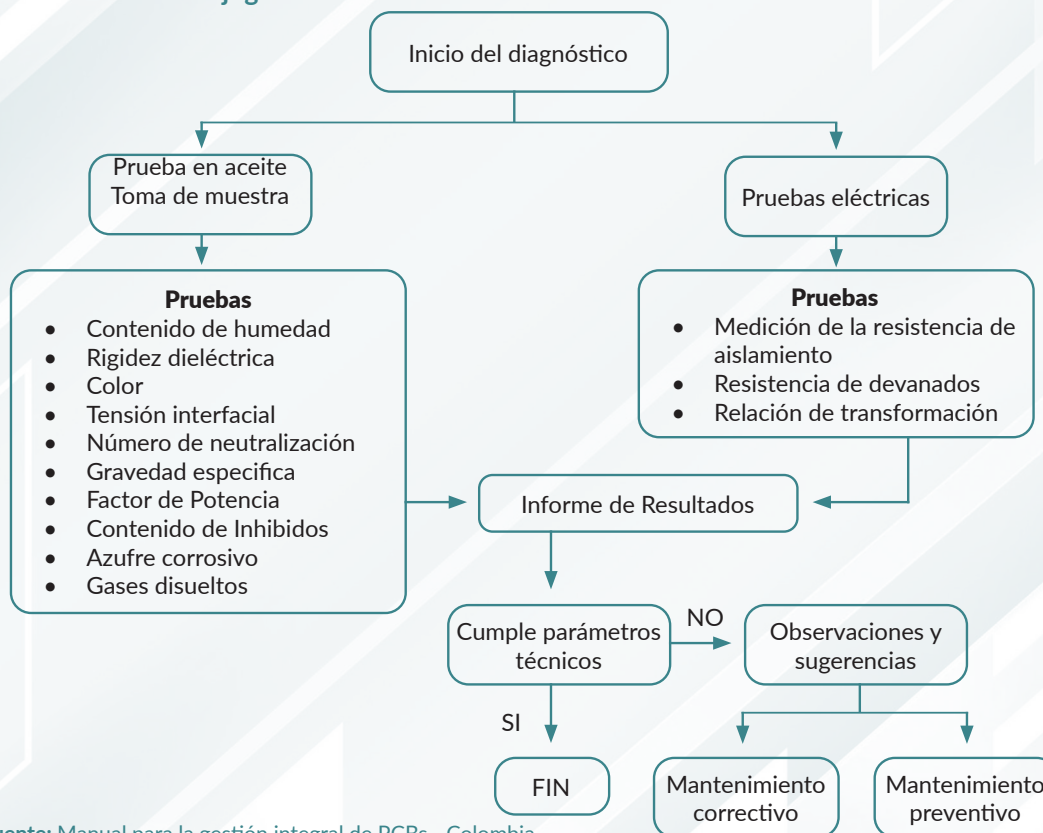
Inicio del diagnóstico

Prueba en aceite
Toma de muestra

Pruebas eléctricas

**Pruebas**
- Contenido de humedad
- Rigidez dieléctrica
- Color
- Tensión interfacial
- Número de neutralización
- Gravedad especifica
- Factor de Potencia
- Contenido de Inhibidos
- Azufre corrosivo
- Gases disueltos

**Pruebas**
- Medición de la resistencia de aislamiento
- Resistencia de devanados
- Relación de transformación

Informe de Resultados

Cumple parámetros técnicos

NO

Observaciones y sugerencias

SI

FIN

Mantenimiento correctivo

Mantenimiento preventivo

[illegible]uente: Manual para la gestión integral de PCBs - Colombia